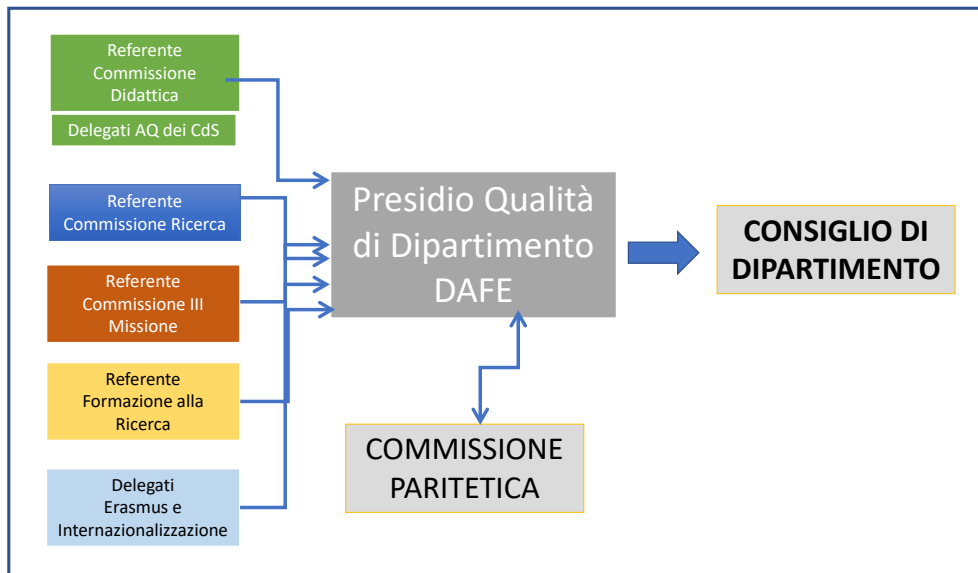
Referente Commissione Didattica

Delegati AQ dei CdS

Referente Commissione Ricerca

Referente Commissione III Missione

Referente Formazione alla Ricerca

Delegati Erasmus e Internazionalizzazione

Presidio Qualità di Dipartimento DAFE

CONSIGLIO DI DIPARTIMENTO

COMMISSIONE PARITETICA